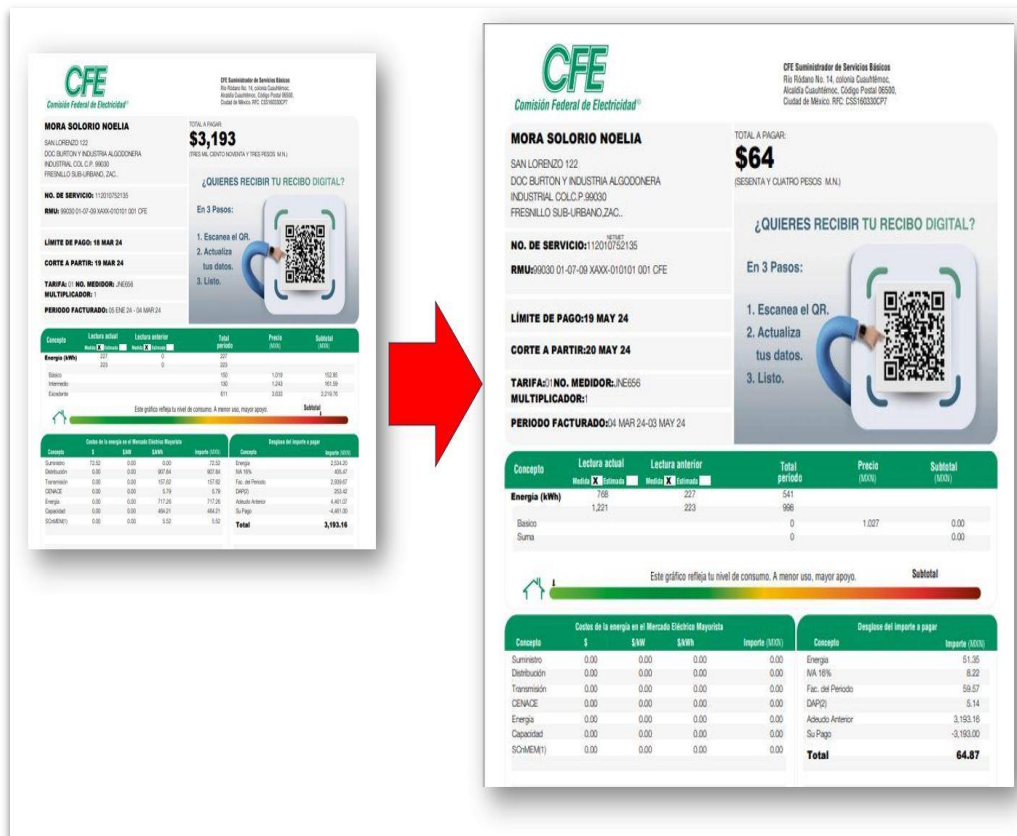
CFE
Comisión Federal de Electricidad®

CFE Suministrador de Servicios Básicos
Río Ródano No. 14, colonia Cuauhtémoc, Alcaldía Cuauhtémoc, Código Postal 06500, Ciudad de México. RFC: CSS160330CP7

MORA SOLORIO NOELIA
SAN LORENZO 122
DOC BURTON Y INDUSTRIA ALGODONERA
INDUSTRIAL COL C.P. 99030
FRESNILLO SUB-URBANO, ZAC..

TOTAL A PAGAR:
$3,193
(TRES MIL CIENTO NOVENTA Y TRES PESOS M.N.)

NO. DE SERVICIO: 112010752135
RMU: 99030 01-07-09 XAXX-010101 001 CFE

¿QUIERES RECIBIR TU RECIBO DIGITAL?
En 3 Pasos:
1. Escanea el QR.
2. Actualiza tus datos.
3. Listo.

LÍMITE DE PAGO: 18 MAR 24
CORTE A PARTIR: 19 MAR 24
TARIFA: 01 NO. MEDIDOR: JNE656
MULTIPLICADOR: 1
PERIODO FACTURADO: 05 ENE 24 - 04 MAR 24

| Concepto | Lectura actual | Lectura anterior | Total periodo | Precio (MXN) | Subtotal (MXN) |
|---|---|---|---|---|---|
| Energía (kWh) | 227 | 0 | 227 | | |
| | 223 | 0 | 223 | | |
| Básico | | | 150 | 1.019 | 152.85 |
| Intermedio | | | 130 | 1.243 | 161.59 |
| Excedente | | | 611 | 3.633 | 2,219.76 |

Este gráfico refleja tu nivel de consumo. A menor uso, mayor apoyo.
Subtotal

Costos de la energía en el Mercado Eléctrico Mayorista

| Concepto | $ | $/kW | $/kWh | Importe (MXN) |
|---|---|---|---|---|
| Suministro | 72.52 | 0.00 | 0.00 | 72.52 |
| Distribución | 0.00 | 0.00 | 907.84 | 907.84 |
| Transmisión | 0.00 | 0.00 | 157.62 | 157.62 |
| CENACE | 0.00 | 0.00 | 5.79 | 5.79 |
| Energía | 0.00 | 0.00 | 717.26 | 717.26 |
| Capacidad | 0.00 | 0.00 | 464.21 | 464.21 |
| SCnMEM(1) | 0.00 | 0.00 | 5.52 | 5.52 |

Desglose del importe a pagar

| Concepto | Importe (MXN) |
|---|---|
| Energía | 2,534.20 |
| IVA 16% | 405.47 |
| Fac. del Periodo | 2,939.67 |
| DAP(2) | 253.42 |
| Adeudo Anterior | 4,461.07 |
| Su Pago | -4,461.00 |
| Total | 3,193.16 |

CFE
Comisión Federal de Electricidad®

CFE Suministrador de Servicios Básicos
Río Ródano No. 14, colonia Cuauhtémoc, Alcaldía Cuauhtémoc, Código Postal 06500, Ciudad de México. RFC: CSS160330CP7

MORA SOLORIO NOELIA
SAN LORENZO 122
DOC BURTON Y INDUSTRIA ALGODONERA
INDUSTRIAL COLC.P.99030
FRESNILLO SUB-URBANO,ZAC..

TOTAL A PAGAR:
$64
(SESENTA Y CUATRO PESOS M.N.)

NO. DE SERVICIO: NETMET 112010752135
RMU: 99030 01-07-09 XAXX-010101 001 CFE

¿QUIERES RECIBIR TU RECIBO DIGITAL?
En 3 Pasos:
1. Escanea el QR.
2. Actualiza tus datos.
3. Listo.

LÍMITE DE PAGO: 19 MAY 24
CORTE A PARTIR: 20 MAY 24
TARIFA: 01 NO. MEDIDOR: JNE656
MULTIPLICADOR: 1
PERIODO FACTURADO: 04 MAR 24-03 MAY 24

| Concepto | Lectura actual | Lectura anterior | Total periodo | Precio (MXN) | Subtotal (MXN) |
|---|---|---|---|---|---|
| Energía (kWh) | 768 | 227 | 541 | | |
| | 1,221 | 223 | 998 | | |
| Basico | | | 0 | 1.027 | 0.00 |
| Suma | | | 0 | | 0.00 |

Este gráfico refleja tu nivel de consumo. A menor uso, mayor apoyo.
Subtotal

Costos de la energía en el Mercado Eléctrico Mayorista

| Concepto | $ | $/kW | $/kWh | Importe (MXN) |
|---|---|---|---|---|
| Suministro | 0.00 | 0.00 | 0.00 | 0.00 |
| Distribución | 0.00 | 0.00 | 0.00 | 0.00 |
| Transmisión | 0.00 | 0.00 | 0.00 | 0.00 |
| CENACE | 0.00 | 0.00 | 0.00 | 0.00 |
| Energía | 0.00 | 0.00 | 0.00 | 0.00 |
| Capacidad | 0.00 | 0.00 | 0.00 | 0.00 |
| SCnMEM(1) | 0.00 | 0.00 | 0.00 | 0.00 |

Desglose del importe a pagar

| Concepto | Importe (MXN) |
|---|---|
| Energía | 51.35 |
| IVA 16% | 8.22 |
| Fac. del Periodo | 59.57 |
| DAP(2) | 5.14 |
| Adeudo Anterior | 3,193.16 |
| Su Pago | -3,193.00 |
| Total | 64.87 |